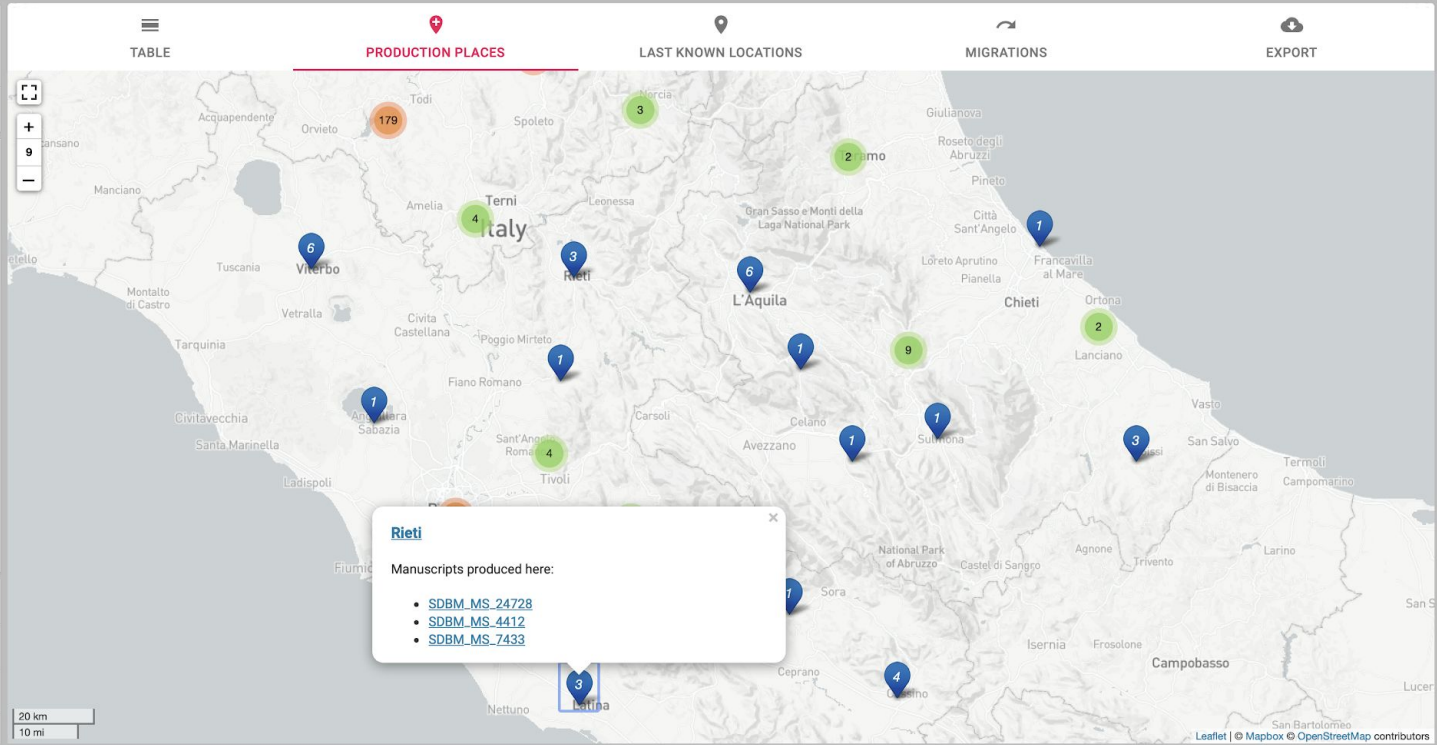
TABLE
PRODUCTION PLACES
LAST KNOWN LOCATIONS
MIGRATIONS
EXPORT

+
9
–

Todi
Norcia
Acquapendente
Orvieto
179
Spoleto
3
Giulianova
2
Roseto degli Abruzzi
Manciano
Pineto
Terni
Amelia
4
Leonessa
Italy
Gran Sasso e Monti della Laga National Park
Città Sant'Angelo
1
6
Viterbo
Tuscania
3
Rieti
6
L'Aquila
Loreto Aprutino
Francavilla al Mare
Pianella
Montalto di Castro
Vetralla
Civita Castellana
Chieti
Ortona
2
Lanciano
Tarquinia
Poggio Mirteto
1
1
9
Fiano Romano
1
Civitavecchia
Carsoli
Celano
1
Vasto
Santa Marinella
Sabazia
Sant'Angelo Romano
4
Avezzano
1
Sulmona
3
San Salvo
Tivoli
Termoli
Montenero di Bisaccia
Campomarino
Ladispoli
Agnone
Larino
Fiumicino
National Park of Abruzzo
Castel di Sangro
Trivento
1
Sora
Isernia
Frosolone
Campobasso
Ceprano
4
Nettuno
3
Latina
San Bartolomeo

Rieti
×
Manuscripts produced here:
• SDBM_MS_24728
• SDBM_MS_4412
• SDBM_MS_7433

20 km
10 mi
Leaflet | © Mapbox © OpenStreetMap contributors